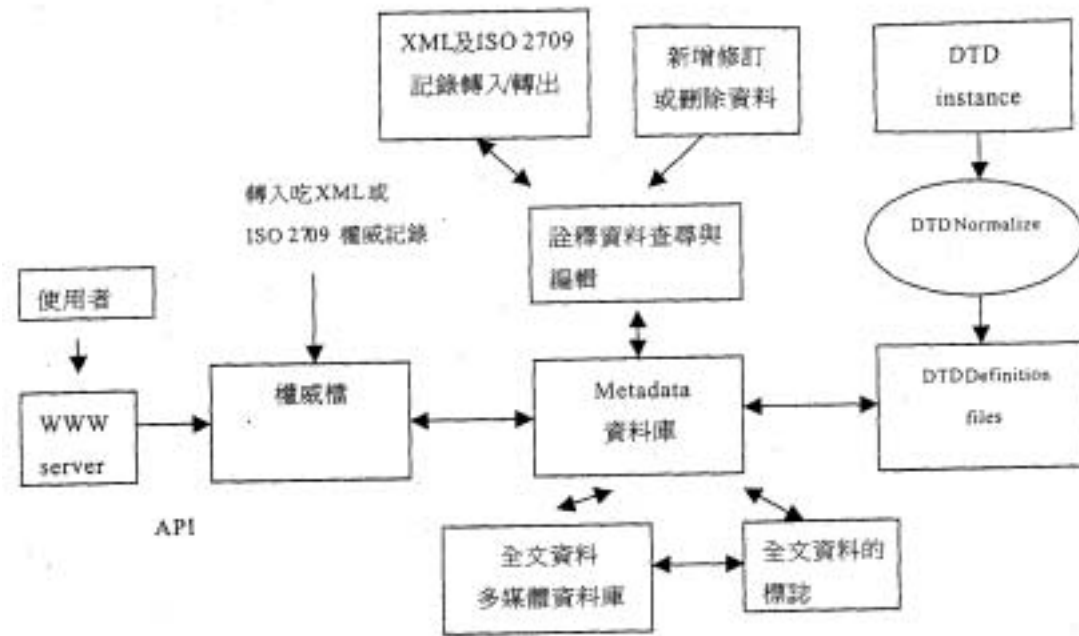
XML及ISO 2709 記錄轉入/轉出

新增修訂 或刪除資料

DTD instance

轉入吃XML或 ISO 2709 權威記錄

詮釋資料查尋與 編輯

DTD Normalize

使用者

權威檔

Metadata 資料庫

DTD Definition files

WWW server

API

全文資料 多媒體資料庫

全文資料的 標誌